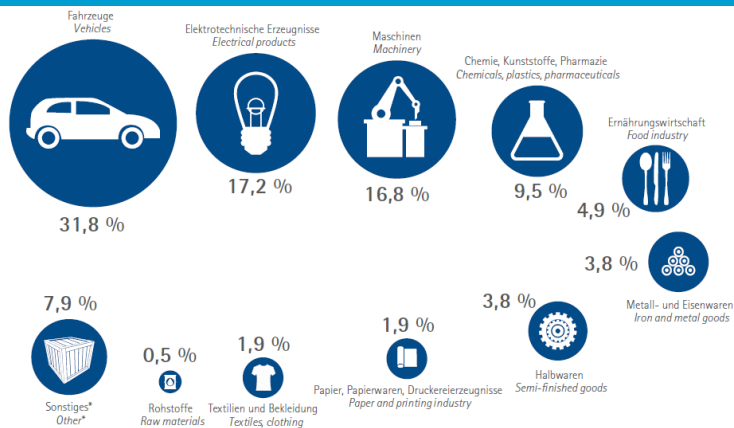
Fahrzeuge
*Vehicles*

31,8 %

Elektrotechnische Erzeugnisse
*Electrical products*

17,2 %

Maschinen
*Machinery*

16,8 %

Chemie, Kunststoffe, Pharmazie
*Chemicals, plastics, pharmaceuticals*

9,5 %

Ernährungswirtschaft
*Food industry*

4,9 %

3,8 %

Metall- und Eisenwaren
*Iron and metal goods*

7,9 %

Sonstiges*
*Other**

0,5 %

Rohstoffe
*Raw materials*

1,9 %

Textilien und Bekleidung
*Textiles, clothing*

1,9 %

Papier, Papierwaren, Druckereierzeugnisse
*Paper and printing industry*

3,8 %

Halbwaren
*Semi-finished goods*